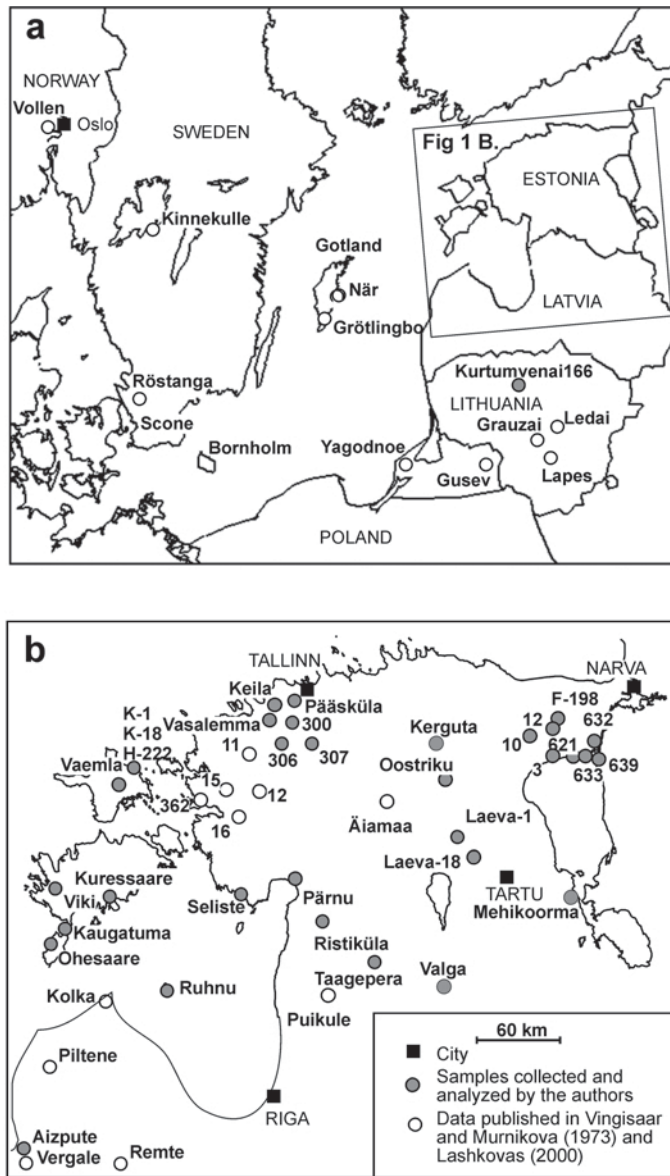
a

NORWAY
Vollen
Oslo
SWEDEN
Fig 1 B.
ESTONIA
Kinnekulle
Gotland
När
LATVIA
Grötlingbo
Röstanga
Scone
Kurtumvenai166
LITHUANIA
Ledai
Grauzai
Bornholm
Yagodnoe
Gusev
Lapes
POLAND

b

TALLINN
NARVA
Keila
Pääsküla
F-198
K-1
K-18
H-222
Vasalemma
300
Kerguta
12
632
10
621
11
306
307
Oostriku
3
633
639
Vaemla
15
362
12
16
Äiamaa
Laeva-1
Laeva-18
TARTU
Mehikoorma
Kuressaare
Viki
Kaugatuma
Ohesaare
Seliste
Pärnu
Ristiküla
Valga
Taagepera
Kolka
Ruhnu
Puikule
Piltene
RIGA
Aizpute
Vergale
Remte

60 km
City
Samples collected and analyzed by the authors
Data published in Vingisaar and Murnikova (1973) and Lashkovas (2000)